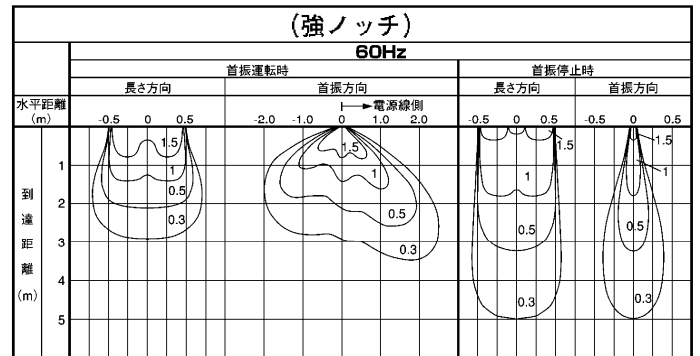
(強ノッチ)

60Hz

| | 首振運転時 | | 首振停止時 | |
|---|---|---|---|---|
| | 長さ方向 | 首振方向 | 長さ方向 | 首振方向 |
| 水平距離 (m) | -0.5 0 0.5 | -2.0 -1.0 0 1.0 2.0 | -0.5 0 0.5 | -0.5 0 0.5 |

→電源線側

到達距離 (m)

1
2
3
4
5

1.5
1
0.5
0.3

1.5
1
0.5
0.3

1.5
1
0.5
0.3

1.5
1
0.5
0.3